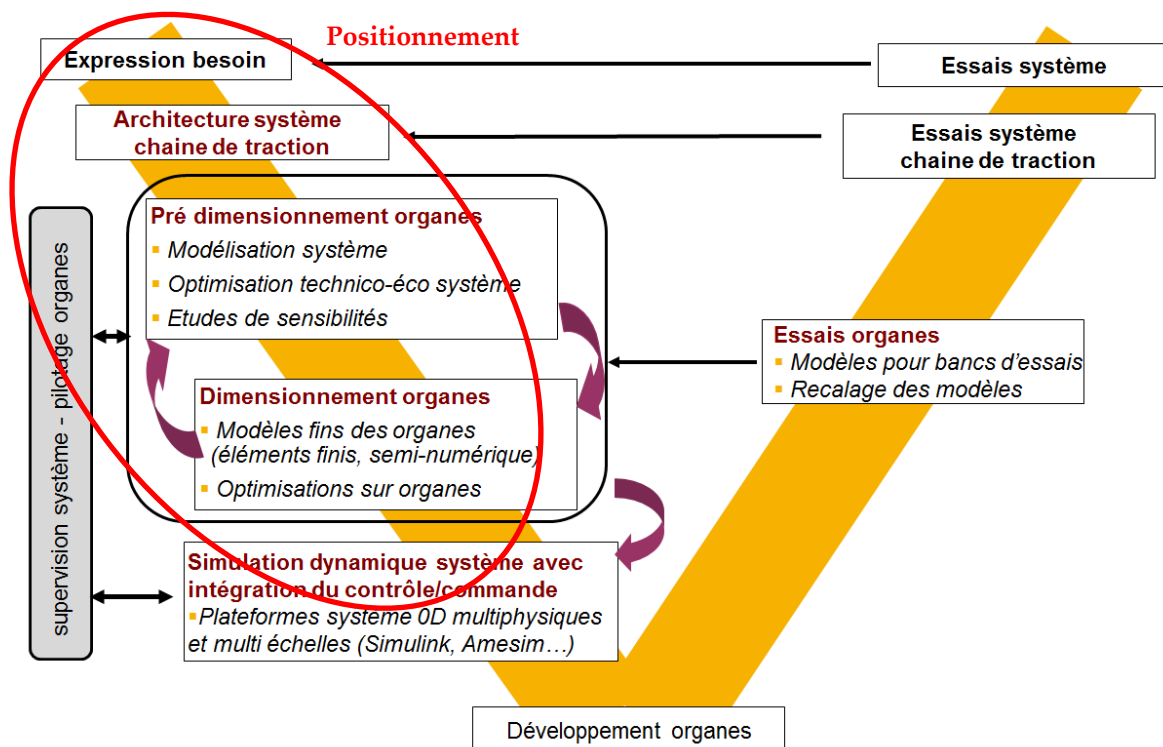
Positionnement

Expression besoin

Essais système

Architecture système chaine de traction

Essais système chaine de traction

supervision système - pilotage organes

Pré dimensionnement organes
▪ Modélisation système
▪ Optimisation technico-éco système
▪ Etudes de sensibilités

Dimensionnement organes
▪ Modèles fins des organes (éléments finis, semi-numérique)
▪ Optimisations sur organes

Essais organes
▪ Modèles pour bancs d'essais
▪ Recalage des modèles

Simulation dynamique système avec intégration du contrôle/commande
▪Plateformes système 0D multiphysiques et multi échelles (Simulink, Amesim…)

Développement organes